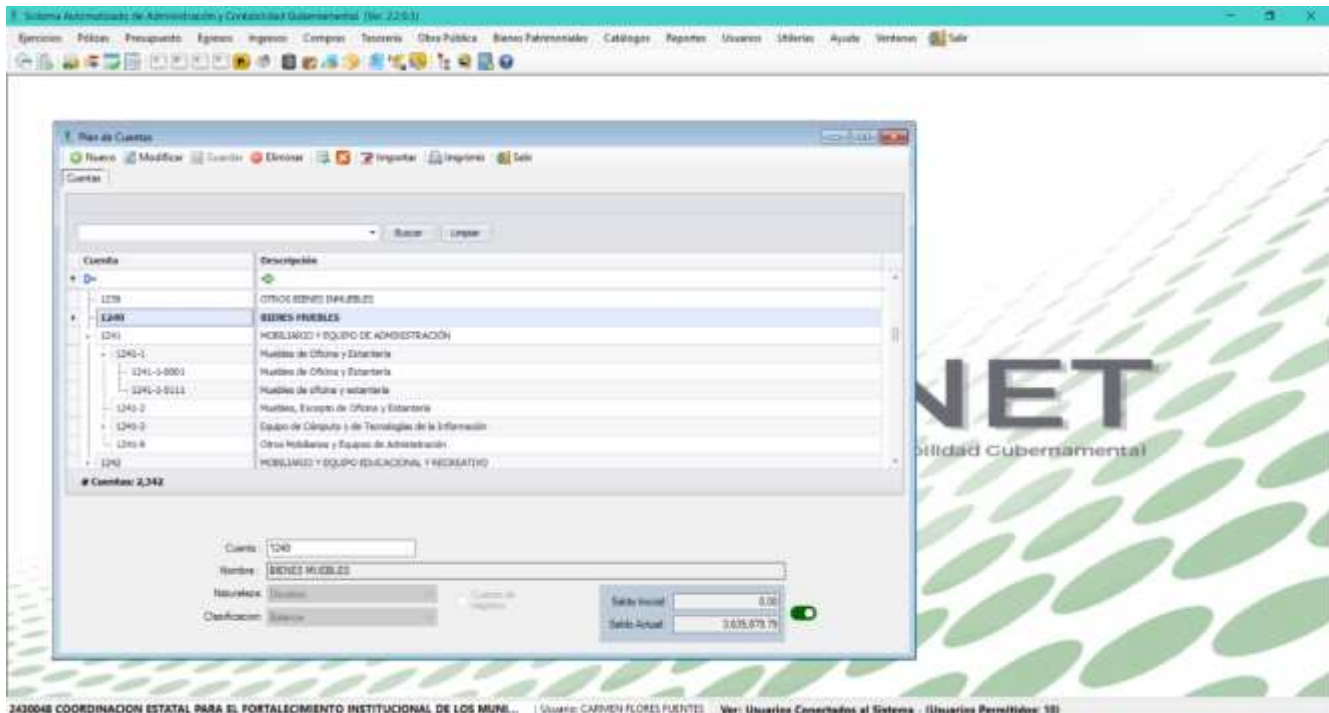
Sistema Automatizado de Administración y Contabilidad Gubernamental (Ver. 22.0.1)

Ejercicios Pólizas Presupuesto Egresos Ingresos Compras Tesorería Obra Pública Bienes Patrimoniales Catálogos Reportes Usuarios Utilerías Ayuda Ventanas Salir

Plan de Cuentas

Nuevo Modificar Guardar Eliminar Importar Imprimir Salir

Cuentas

Buscar Limpiar

| Cuenta | Descripción |
|---|---|
| 1239 | OTROS BIENES INMUEBLES |
| 1240 | BIENES MUEBLES |
| 1241 | MOBILIARIO Y EQUIPO DE ADMINISTRACIÓN |
| 1241-1 | Muebles de Oficina y Estantería |
| 1241-1-0001 | Muebles de Oficina y Estantería |
| 1241-1-0111 | Muebles de oficina y estantería |
| 1241-2 | Muebles, Excepto de Oficina y Estantería |
| 1241-3 | Equipo de Cómputo y de Tecnologías de la Información |
| 1241-9 | Otros Mobiliarios y Equipos de Administración |
| 1242 | MOBILIARIO Y EQUIPO EDUCACIONAL Y RECREATIVO |

# Cuentas: 2,342

Cuenta: 1240
Nombre: BIENES MUEBLES
Naturaleza: Deudora
Clasificacion: Balance
Cuenta de Registro
Saldo Inicial 0.00
Saldo Actual 3,635,878.79

NET
bilidad Gubernamental

2430048 COORDINACION ESTATAL PARA EL FORTALECIMIENTO INSTITUCIONAL DE LOS MUNI... | Usuario: CARMEN FLORES FUENTES Ver: Usuarios Conectados al Sistema - (Usuarios Permitidos: 10)